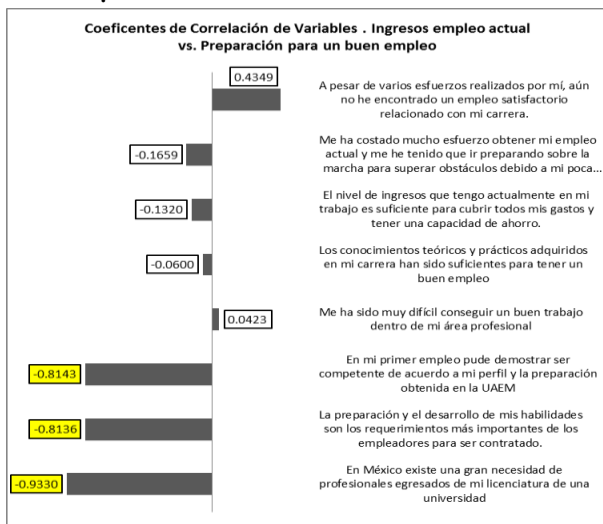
Coeficentes de Correlación de Variables . Ingresos empleo actual vs. Preparación para un buen empleo

0.4349

A pesar de varios esfuerzos realizados por mí, aún no he encontrado un empleo satisfactorio relacionado con mi carrera.

-0.1659

Me ha costado mucho esfuerzo obtener mi empleo actual y me he tenido que ir preparando sobre la marcha para superar obstáculos debido a mi poca...

-0.1320

El nivel de ingresos que tengo actualmente en mi trabajo es suficiente para cubrir todos mis gastos y tener una capacidad de ahorro.

-0.0600

Los conocimientos teóricos y prácticos adquiridos en mi carrera han sido suficientes para tener un buen empleo

0.0423

Me ha sido muy difícil conseguir un buen trabajo dentro de mi área profesional

-0.8143

En mi primer empleo pude demostrar ser competente de acuerdo a mi perfil y la preparación obtenida en la UAEM

-0.8136

La preparación y el desarrollo de mis habilidades son los requerimientos más importantes de los empleadores para ser contratado.

-0.9330

En México existe una gran necesidad de profesionales egresados de mi licenciatura de una universidad